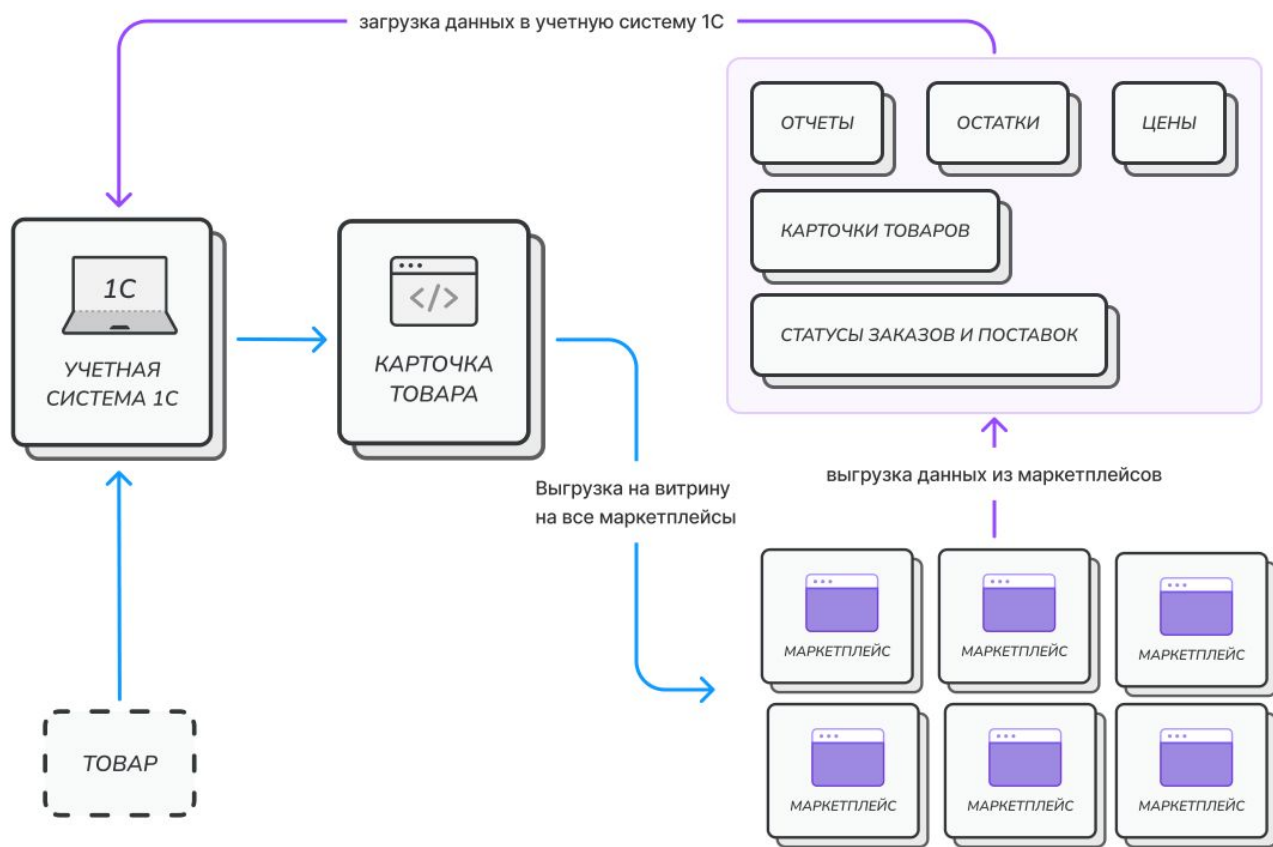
загрузка данных в учетную систему 1С

ОТЧЕТЫ

ОСТАТКИ

ЦЕНЫ

КАРТОЧКИ ТОВАРОВ

СТАТУСЫ ЗАКАЗОВ И ПОСТАВОК

1С

УЧЕТНАЯ СИСТЕМА 1С

</>

КАРТОЧКА ТОВАРА

выгрузка данных из маркетплейсов

Выгрузка на витрину на все маркетплейсы

МАРКЕТПЛЕЙС

МАРКЕТПЛЕЙС

МАРКЕТПЛЕЙС

МАРКЕТПЛЕЙС

МАРКЕТПЛЕЙС

МАРКЕТПЛЕЙС

ТОВАР